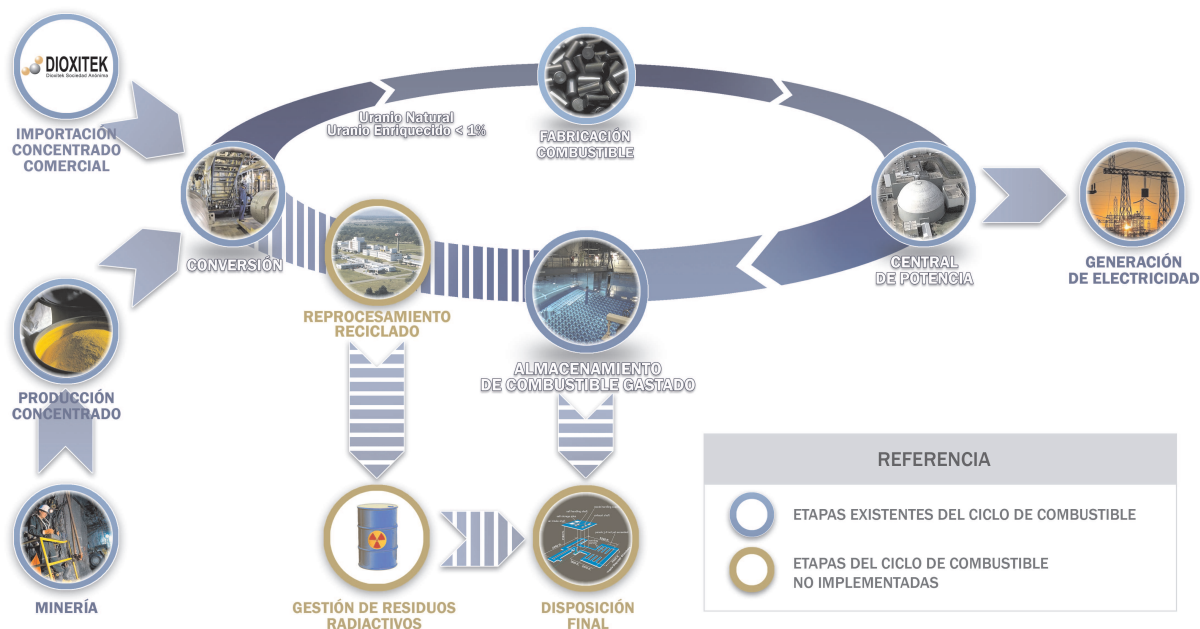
DIOXITEK
Dioxitek Sociedad Anónima

IMPORTACIÓN CONCENTRADO COMERCIAL

Uranio Natural
Uranio Enriquecido < 1%

FABRICACIÓN COMBUSTIBLE

CONVERSIÓN

CENTRAL DE POTENCIA

GENERACIÓN DE ELECTRICIDAD

REPROCESAMIENTO RECICLADO

ALMACENAMIENTO DE COMBUSTIBLE GASTADO

PRODUCCIÓN CONCENTRADO

MINERÍA

GESTIÓN DE RESIDUOS RADIACTIVOS

DISPOSICIÓN FINAL

REFERENCIA

ETAPAS EXISTENTES DEL CICLO DE COMBUSTIBLE

ETAPAS DEL CICLO DE COMBUSTIBLE NO IMPLEMENTADAS